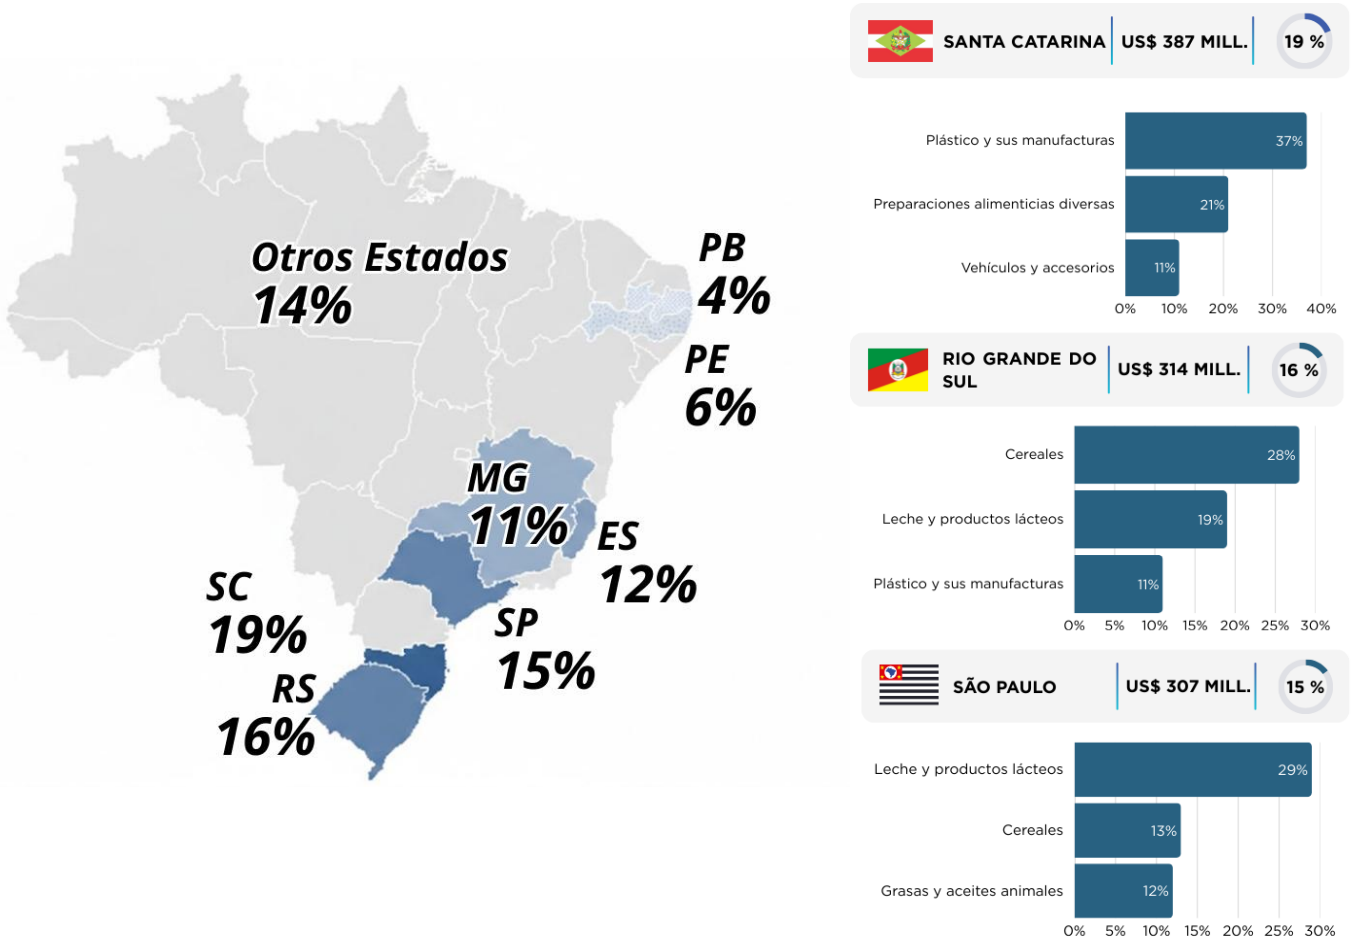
Otros Estados
14%

PB
4%

PE
6%

MG
11%

ES
12%

SC
19%

SP
15%

RS
16%

SANTA CATARINA | US$ 387 MILL. | 19 %

| | |
|---|---|
| Plástico y sus manufacturas | 37% |
| Preparaciones alimenticias diversas | 21% |
| Vehículos y accesorios | 11% |

0% 10% 20% 30% 40%

RIO GRANDE DO SUL | US$ 314 MILL. | 16 %

| | |
|---|---|
| Cereales | 28% |
| Leche y productos lácteos | 19% |
| Plástico y sus manufacturas | 11% |

0% 5% 10% 15% 20% 25% 30%

SÃO PAULO | US$ 307 MILL. | 15 %

| | |
|---|---|
| Leche y productos lácteos | 29% |
| Cereales | 13% |
| Grasas y aceites animales | 12% |

0% 5% 10% 15% 20% 25% 30%